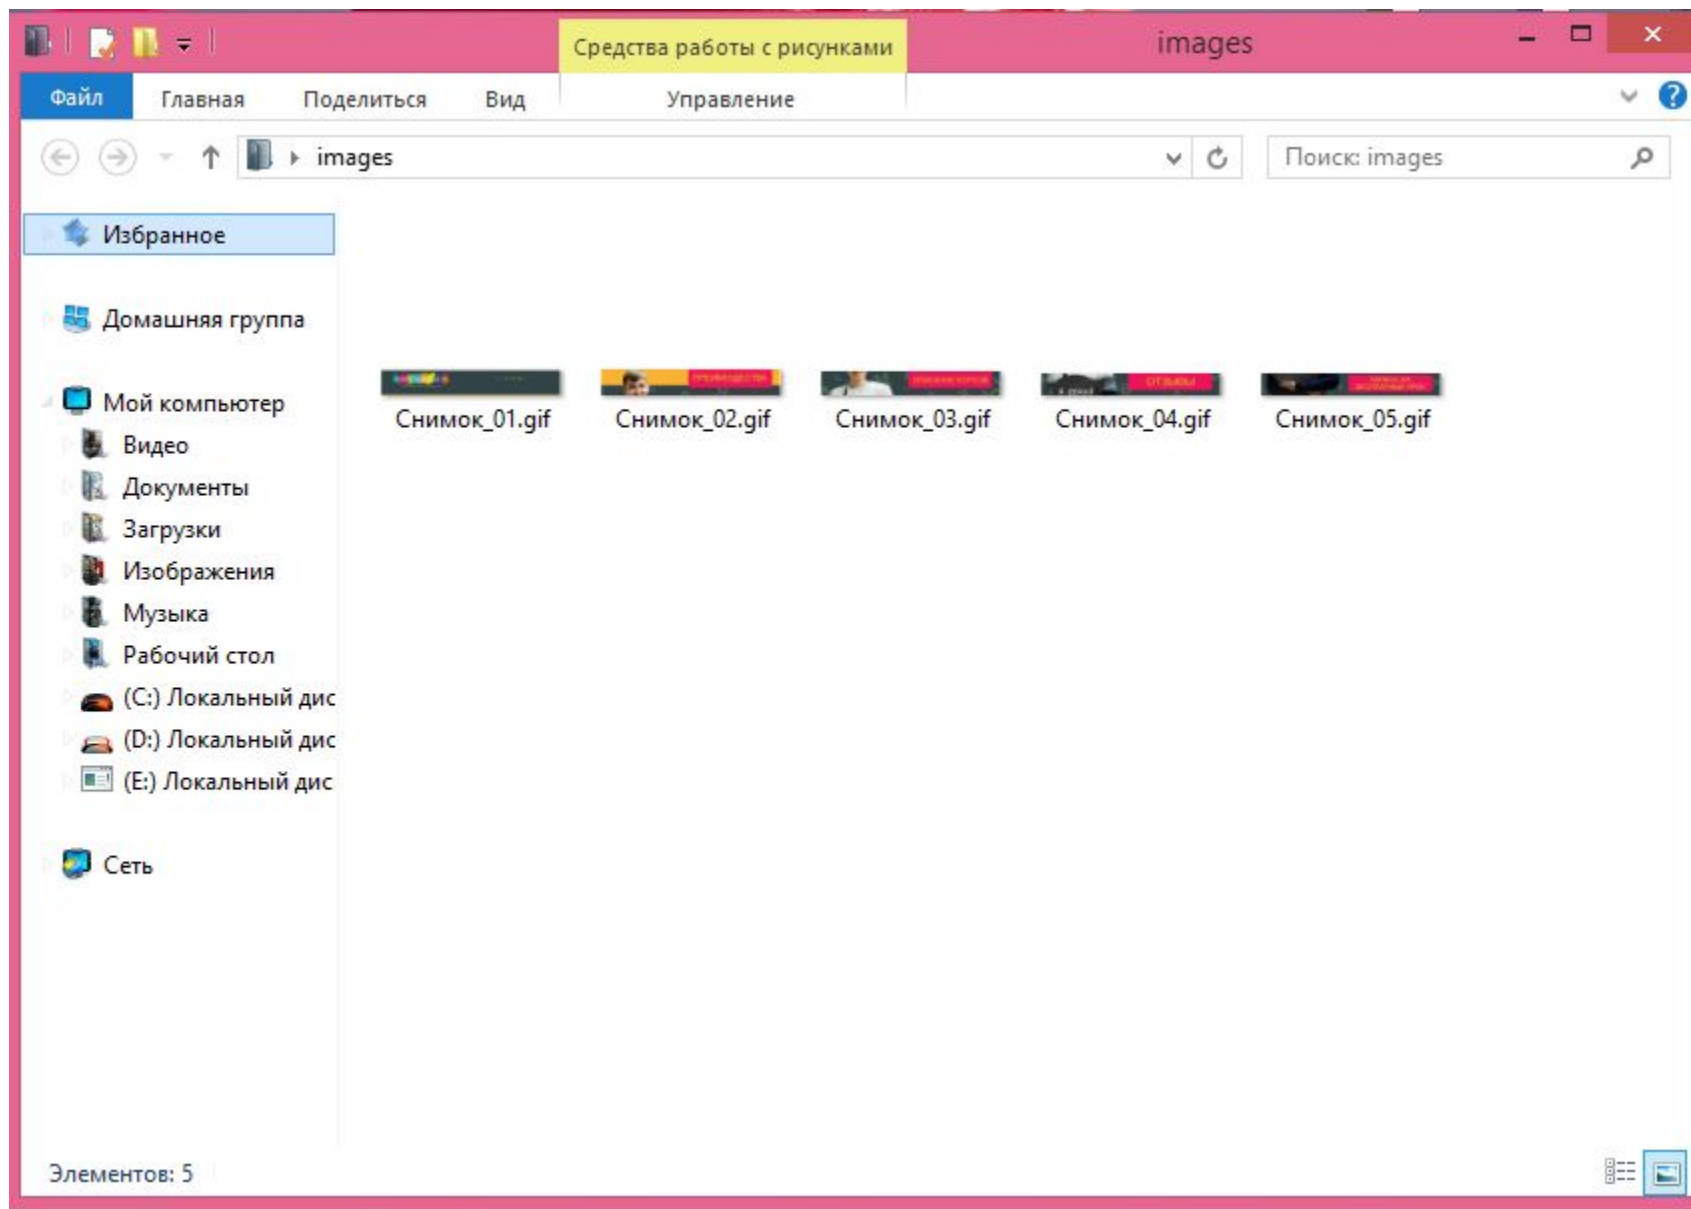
Средства работы с рисунками
images

Файл
Главная
Поделиться
Вид
Управление

images

Поиск: images

Избранное

Домашняя группа

Мой компьютер
Видео
Документы
Загрузки
Изображения
Музыка
Рабочий стол
(C:) Локальный дис
(D:) Локальный дис
(E:) Локальный дис

Сеть

Снимок_01.gif
Снимок_02.gif
Снимок_03.gif
Снимок_04.gif
Снимок_05.gif

Элементов: 5